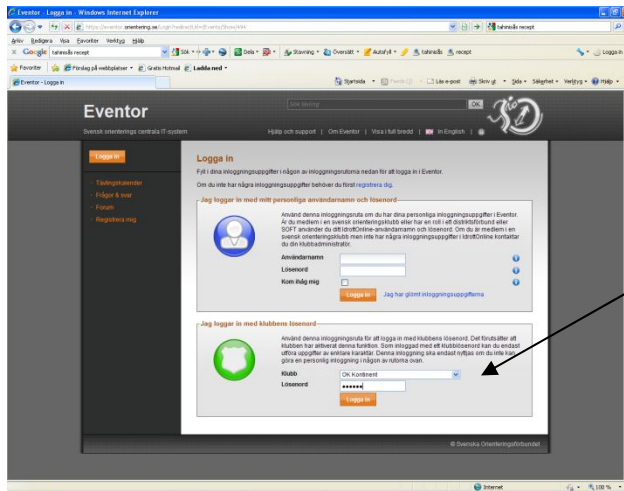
Eventor - Logga in - Windows Internet Explorer

https://eventor.orientering.se/Login?redirectUrl=/Events/Show/...

tahinsås recept

Arkiv Redigera Visa Favoriter Verktyg Hjälp

Google tahinsås recept

Sök · Dela · Stavning · Översätt · Autofyll · tahinsås · recept

Logga in

Favoriter Förslag på webbplatser Gratis Hotmail Ladda ned

Eventor - Logga in

Startsida · Feeds · Läs e-post · Skriv ut · Sida · Säkerhet · Verktyg · Hjälp

Eventor

Svensk orienterings centrala IT-system

Sök tävling OK

Hjälp och support | Om Eventor | Visa i full bredd | In English

Logga in

Tävlingskalender
Frågor & svar
Forum
Registrera mig

Logga in

Fyll i dina inloggningsuppgifter i någon av inloggningsrutorna nedan för att logga in i Eventor.

Om du inte har några inloggningsuppgifter behöver du först registrera dig.

Jag loggar in med mitt personliga användarnamn och lösenord

Använd denna inloggningsruta om du har dina personliga inloggningsuppgifter i Eventor. Är du medlem i en svensk orienteringsklubb eller har en roll i ett distriktsförbund eller SOFT använder du ditt IdrottOnline-användarnamn och lösenord. Om du är medlem i en svensk orienteringsklubb men inte har några inloggningsuppgifter i IdrottOnline kontaktar du din klubbadministratör.

Användarnamn
Lösenord
Kom ihåg mig

Logga in

Jag har glömt inloggningsuppgifterna

Jag loggar in med klubbens lösenord

Använd denna inloggningsruta för att logga in med klubbens lösenord. Det förutsätter att klubben har aktiverat denna funktion. Som inloggad med ett klubblösenord kan du endast utföra uppgifter av enklare karaktär. Denna inloggning ska endast nyttjas om du inte kan göra en personlig inloggning i någon av rutorna ovan.

Klubb OK Kontinent
Lösenord ••••••

Logga in

© Svenska Orienteringsförbundet

Internet 100 %